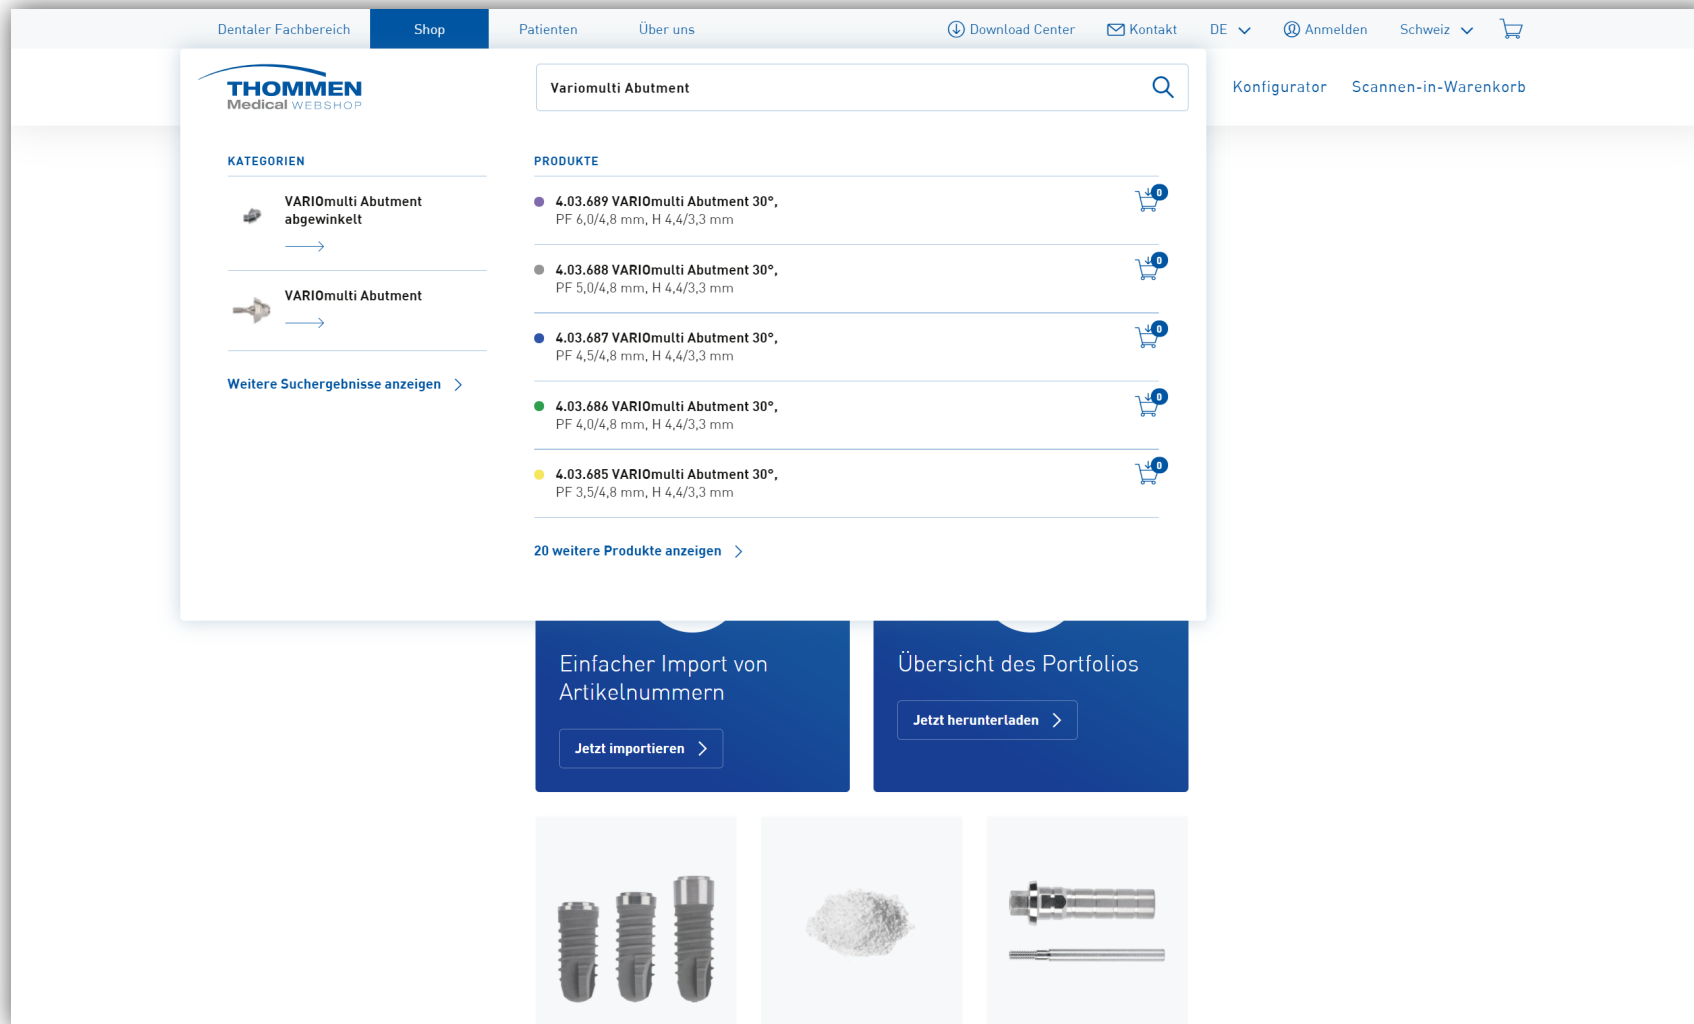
Dentaler Fachbereich Shop Patienten Über uns Download Center Kontakt DE Anmelden Schweiz

THOMMEN Medical WEBSHOP

Variomulti Abutment

Konfigurator Scannen-in-Warenkorb

KATEGORIEN

VARIOmulti Abutment abgewinkelt

VARIOmulti Abutment

Weitere Suchergebnisse anzeigen

PRODUKTE

4.03.689 VARIOmulti Abutment 30°, PF 6,0/4,8 mm, H 4,4/3,3 mm
0

4.03.688 VARIOmulti Abutment 30°, PF 5,0/4,8 mm, H 4,4/3,3 mm
0

4.03.687 VARIOmulti Abutment 30°, PF 4,5/4,8 mm, H 4,4/3,3 mm
0

4.03.686 VARIOmulti Abutment 30°, PF 4,0/4,8 mm, H 4,4/3,3 mm
0

4.03.685 VARIOmulti Abutment 30°, PF 3,5/4,8 mm, H 4,4/3,3 mm
0

20 weitere Produkte anzeigen

Einfacher Import von Artikelnummern

Jetzt importieren

Übersicht des Portfolios

Jetzt herunterladen